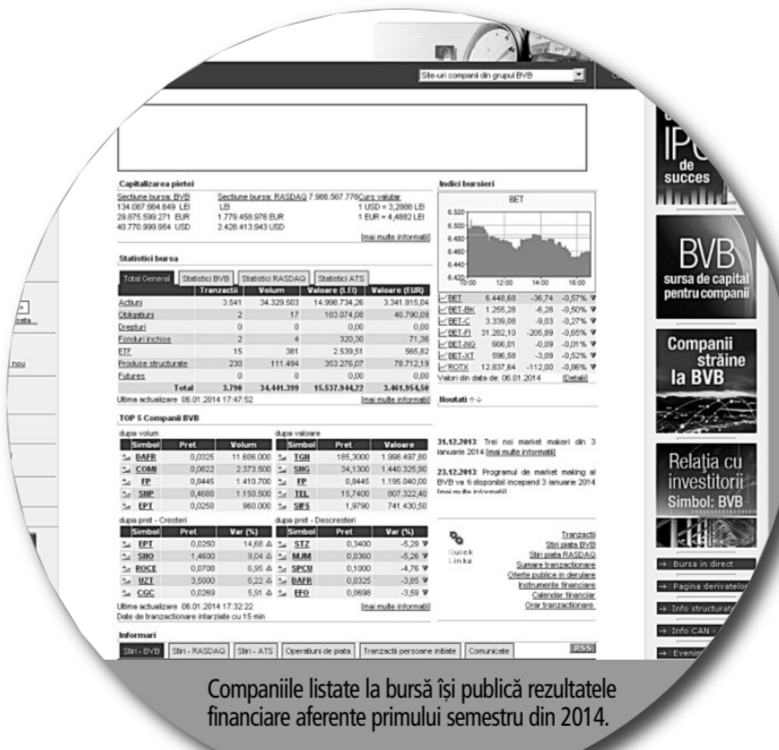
Site-uri companii din grupul BVB

Capitalizarea pietei

Sectiune bursa: BVB
134.067.664.649 LEI
29.875.599.271 EUR
40.770.999.954 USD

Sectiune bursa: RASDAQ 7.986.567.776
LEI
1.779.458.976 EUR
2.428.413.943 USD

Curs valutar
1 USD = 3,2888 LEI
1 EUR = 4,4882 LEI

[mai multe informatii]

Statistici bursa

Total General | Statistici BVB | Statistici RASDAQ | Statistici ATS

| | Tranzactii | Volum | Valoare (LEI) | Valoare (EUR) |
|---|---|---|---|---|
| Actiuni | 3.541 | 34.329.503 | 14.998.734,26 | 3.341.815,04 |
| Obligatiuni | 2 | 17 | 183.074,08 | 40.790,09 |
| Drepturi | 0 | 0 | 0,00 | 0,00 |
| Fonduri inchise | 2 | 4 | 320,30 | 71,36 |
| ETF | 15 | 381 | 2.539,51 | 565,82 |
| Produse structurate | 230 | 111.494 | 353.276,07 | 78.712,19 |
| Futures | 0 | 0 | 0,00 | 0,00 |
| Total | 3.790 | 34.441.399 | 15.537.944,22 | 3.461.954,50 |

Ultima actualizare 06.01.2014 17:47:52 [mai multe informatii]

TOP 5 Companii BVB

dupa volum

| Simbol | Pret | Volum |
|---|---|---|
| DAFR | 0,0325 | 11.606.000 |
| COMI | 0,0822 | 2.373.500 |
| FP | 0,8445 | 1.410.700 |
| SNP | 0,4680 | 1.150.500 |
| EPT | 0,0250 | 960.000 |

dupa valoare

| Simbol | Pret | Valoare |
|---|---|---|
| TGN | 185,3000 | 1.998.497,80 |
| SNG | 34,1300 | 1.440.325,90 |
| FP | 0,8445 | 1.195.040,00 |
| TEL | 15,7400 | 807.322,40 |
| SIF5 | 1,9790 | 741.430,50 |

dupa pret - Cresteri

| Simbol | Pret | Var (%) |
|---|---|---|
| EPT | 0,0250 | 14,68 |
| SNO | 1,4600 | 9,04 |
| ROCE | 0,0708 | 6,95 |
| UZT | 3,5000 | 6,22 |
| CGC | 0,0269 | 5,91 |

dupa pret - Descresteri

| Simbol | Pret | Var (%) |
|---|---|---|
| STZ | 0,3400 | -5,29 |
| MJM | 0,0360 | -5,26 |
| SPCU | 0,1000 | -4,76 |
| DAFR | 0,0325 | -3,85 |
| EFO | 0,0698 | -3,59 |

Ultima actualizare 06.01.2014 17:32:22
Date de tranzactionare intarziate cu 15 min [mai multe informatii]

Informari
Stiri - BVB | Stiri - RASDAQ | Stiri - ATS | Operatiuni de piata | Tranzactii persoane initiate | Comunicate | RSS

Indici bursieri

BET
6.520
6.500
6.480
6.460
6.440
6.420
10:00 12:00 14:00 16:00

| BET | 6.446,68 | -36,74 | -0,57% |
|---|---|---|---|
| BET-BK | 1.255,28 | -6,28 | -0,50% |
| BET-C | 3.339,08 | -9,03 | -0,27% |
| BET-FI | 31.282,10 | -205,89 | -0,65% |
| BET-NG | 666,01 | -0,09 | -0,01% |
| BET-XT | 596,58 | -3,09 | -0,52% |
| ROTX | 12.837,64 | -112,00 | -0,86% |

Valori din data de: 06.01.2014 [Detalii]

Noutati

31.12.2013: Trei noi market makeri din 3 ianuarie 2014 [mai multe informatii]

23.12.2013: Programul de market making al BVB va fi disponibil incepand 3 ianuarie 2014 [mai multe informatii]

Quick Links
Tranzactii
Stiri piata BVB
Stiri piata RASDAQ
Sumare tranzactionare
Oferte publice in derulare
Instrumente financiare
Calendar financiar
Orar tranzactionare

IPO de succes

BVB
sursa de capital pentru companii

Companii straine la BVB

Relatia cu investitorii
Simbol: BVB

→ Bursa in direct
→ Pagina derivatelor
→ Info structurate
→ Info CAN
→ Eveni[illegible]

Companiile listate la bursă își publică rezultatele financiare aferente primului semestru din 2014.